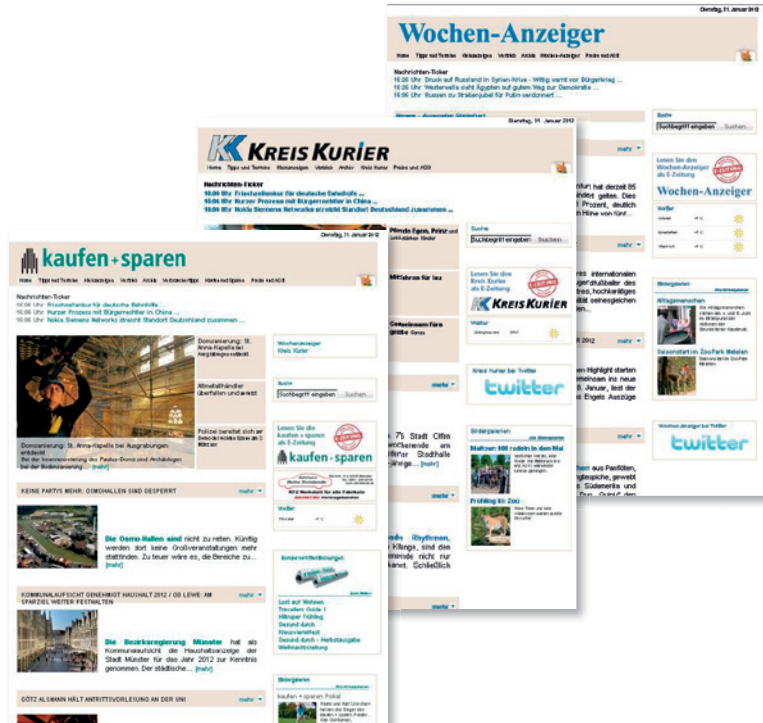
Dienstag, 31. Januar 2012

Wochen-Anzeiger

Home Tipps und Termine Kleinanzeigen Vertrieb Archiv Wochen-Anzeiger Preise und AGB

Nachrichten-Ticker
10:06 Uhr Druck auf Russland in Syrien-Krise - Witlig warnt vor Bürgerkrieg ...
10:06 Uhr Westerwelle sieht Ägypten auf gutem Weg zur Demokratie ...
10:06 Uhr Russen zu Straßenjubel für Putin verdonnert ...

Suche
Suchbegriff eingeben Suchen

Lesen Sie den Wochen-Anzeiger als E-Zeitung
Wochen-Anzeiger

Wetter

Bildergalerien

Wochen-Anzeiger bei Twitter
twitter

Dienstag, 31. Januar 2012

KREIS KURIER

Home Tipps und Termine Kleinanzeigen Vertrieb Archiv Kreis Kurier Preise und AGB

Nachrichten-Ticker
10:06 Uhr Frischefenster für deutsche Sehnhelfe ...
10:06 Uhr Kurzer Prozess mit Bürgerrechtler in China ...
10:06 Uhr Nokia Siemens Networks streicht Standort Deutschland zusammen ...

Suche
Suchbegriff eingeben Suchen

Lesen Sie den Kreis Kurier als E-Zeitung
KREIS KURIER

Wetter

Kreis Kurier bei Twitter
twitter

Bildergalerien
Maltserr Mill radeln in den Mai
Frühling im Zoo

Dienstag, 31. Januar 2012

kaufen + sparen

Home Tipps und Termine Kleinanzeigen Vertrieb Archiv Verbrauchertipps Kaufen und Sparen Preise und AGB

Nachrichten-Ticker
10:06 Uhr Frischefenster für deutsche Sehnhelfe ...
10:06 Uhr Kurzer Prozess mit Bürgerrechtler in China ...
10:06 Uhr Nokia Siemens Networks streicht Standort Deutschland zusammen ...

Domsanierung: St. Anna-Kapelle bei Ausgrabungen entdeckt

Domsanierung: St. Anna-Kapelle bei Ausgrabungen entdeckt
Bei der Sanierung des Paulus-Doms sind Archäologen bei der Bodensanierung ... [mehr]

Altmetallhändler überfallen und verletzt

Polizei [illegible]

Wochenanzeiger Kreis Kurier

Suche
Suchbegriff eingeben Suchen

Lesen Sie die kaufen + sparen als E-Zeitung
kaufen + sparen

KEINE PARTYS MEHR: OSMOHALLEN SIND GESPERRT mehr

Die Osmo-Hallen sind nicht zu retten. Künftig werden dort keine Großveranstaltungen mehr stattfinden. Zu teuer wäre es, die Bereiche zu ... [mehr]

Wetter

KOMMUNALAUFSICHT GENEHMIGT HAUSHALT 2012 / OB LEWE: AM SPARZIEL WEITER FESTHALTEN mehr

Die Bezirksregierung Münster hat als Kommunalaufsicht die Haushaltsanzeige der Stadt Münster für das Jahr 2012 zur Kenntnis genommen. Der städtische ... [mehr]

Lust auf Wohnen
Travellers Guide 1
Hiltruper Frühling
Gesund durch
Wesuvierteifest
Gesund durch - Herbstausgabe
Weihnachtszeitung

GÖTZ ALSMANN HÄLT ANTRITTSVORLESUNG AN DER UNI mehr

Bildergalerie
kaufen + sparen Pokal